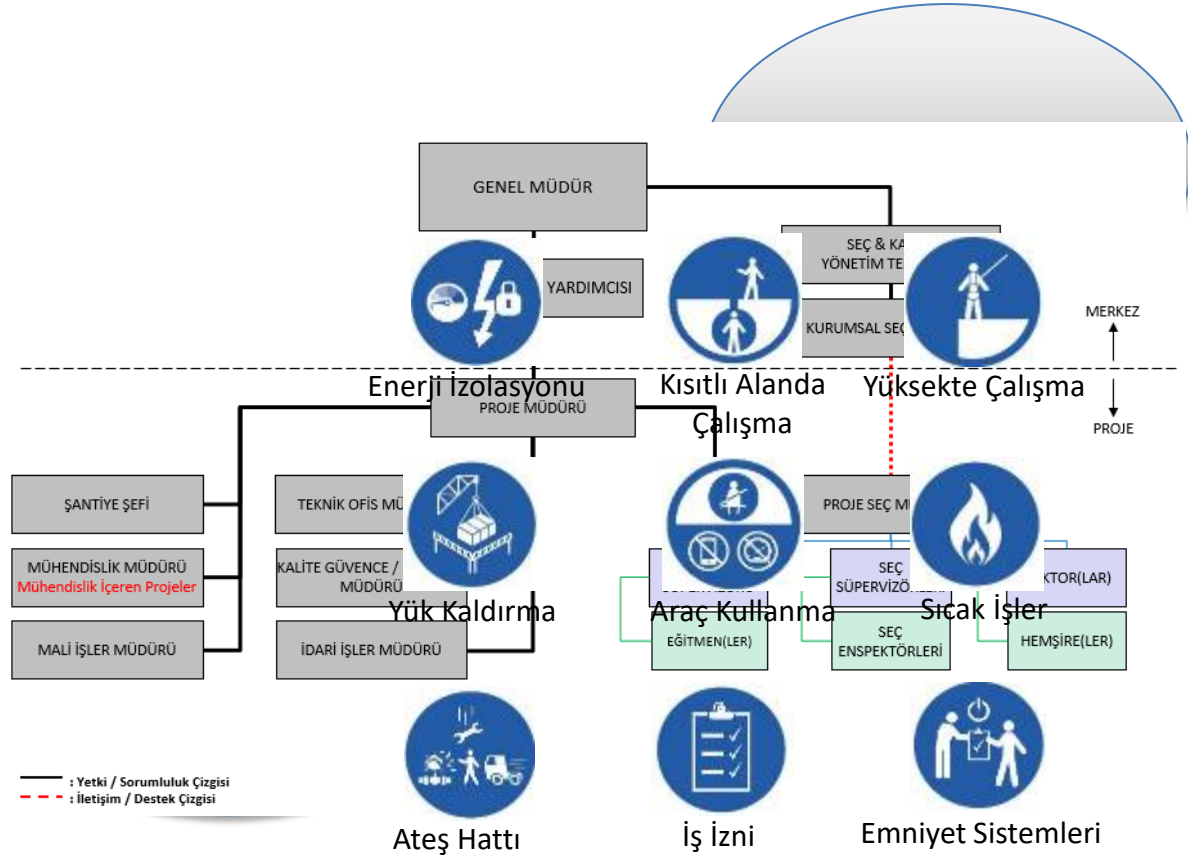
GENEL MÜDÜR

YARDIMCISI

SEÇ & KA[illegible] YÖNETİM TE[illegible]

KURUMSAL SEÇ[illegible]

MERKEZ

PROJE

Enerji İzolasyonu

Kısıtlı Alanda Çalışma

Yüksekte Çalışma

PROJE MÜDÜRÜ

ŞANTİYE ŞEFİ

MÜHENDİSLİK MÜDÜRÜ
Mühendislik İçeren Projeler

MALİ İŞLER MÜDÜRÜ

TEKNİK OFİS MÜ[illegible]

KALİTE GÜVENCE / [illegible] MÜDÜRÜ

İDARİ İŞLER MÜDÜRÜ

PROJE SEÇ M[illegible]

SEÇ SÜPERVİZÖ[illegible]

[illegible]KTOR(LAR)

EĞİTMEN(LER)

SEÇ ENSPEKTÖRLERİ

HEMŞİRE(LER)

Yük Kaldırma

Araç Kullanma

Sıcak İşler

: Yetki / Sorumluluk Çizgisi
: İletişim / Destek Çizgisi

Ateş Hattı

İş İzni

Emniyet Sistemleri